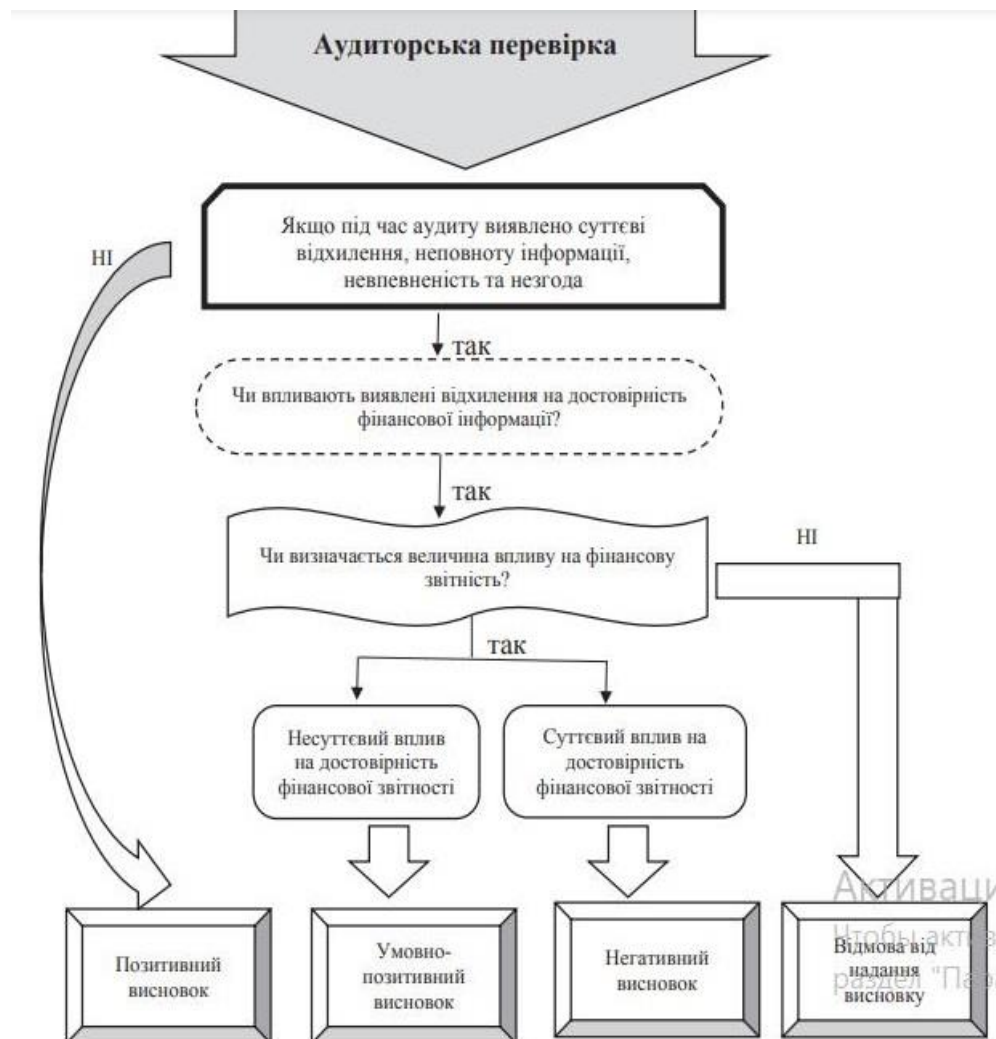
Аудиторська перевірка

Якщо під час аудиту виявлено суттєві відхилення, неповноту інформації, невпевненість та незгода

НІ

так

Чи впливають виявлені відхилення на достовірність фінансової інформації?

так

Чи визначається величина впливу на фінансову звітність?

НІ

так

Несуттєвий вплив на достовірність фінансової звітності

Суттєвий вплив на достовірність фінансової звітності

Позитивний висновок

Умовно-позитивний висновок

Негативний висновок

Відмова від надання висновку

Активаци
Чтобы акти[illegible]
раздел "Па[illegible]